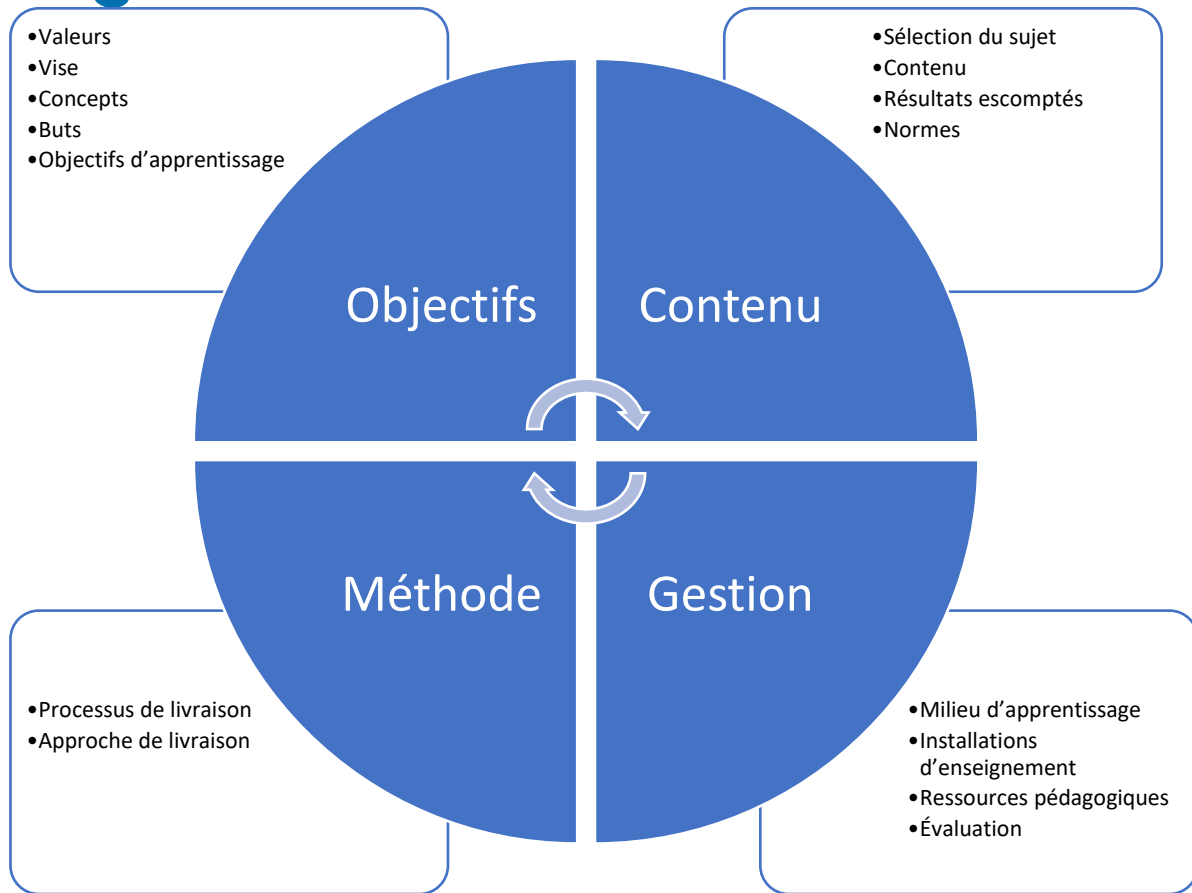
•Valeurs
•Vise
•Concepts
•Buts
•Objectifs d’apprentissage

•Sélection du sujet
•Contenu
•Résultats escomptés
•Normes

Objectifs

Contenu

Méthode

Gestion

•Processus de livraison
•Approche de livraison

•Milieu d’apprentissage
•Installations d’enseignement
•Ressources pédagogiques
•Évaluation